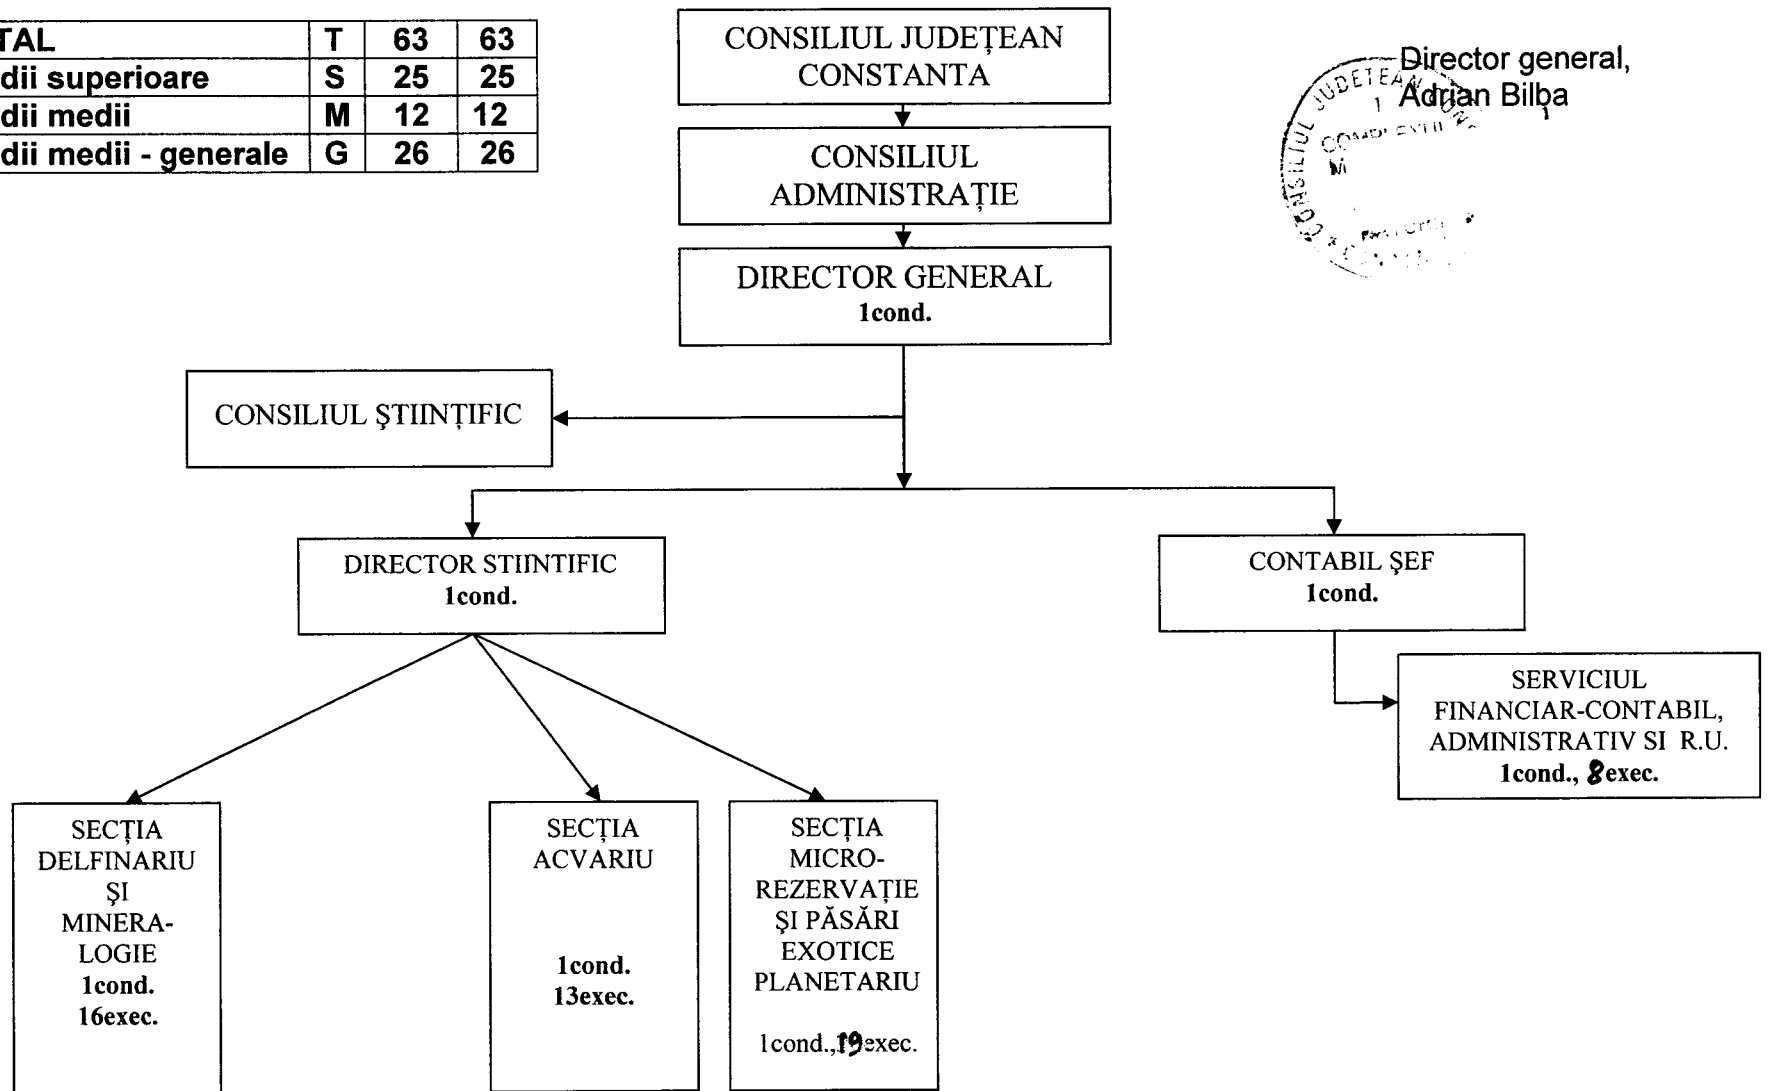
| TAL | T | 63 | 63 |
|---|---|---|---|
| dii superioare | S | 25 | 25 |
| dii medii | M | 12 | 12 |
| dii medii - generale | G | 26 | 26 |

CONSILIUL JUDEȚEAN CONSTANTA

CONSILIUL ADMINISTRAȚIE

DIRECTOR GENERAL
1cond.

Director general,
Adrian Bilba

CONSILIUL JUDEȚEAN
COMPLEXUL
M
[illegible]

CONSILIUL ŞTIINȚIFIC

DIRECTOR STIINTIFIC
1cond.

CONTABIL ŞEF
1cond.

SERVICIUL FINANCIAR-CONTABIL, ADMINISTRATIV SI R.U.
1cond., 8exec.

SECȚIA DELFINARIU ŞI MINERALOGIE
1cond.
16exec.

SECȚIA ACVARIU
1cond.
13exec.

SECȚIA MICRO-REZERVAȚIE ŞI PĂSĂRI EXOTICE PLANETARIU
1cond.,19exec.